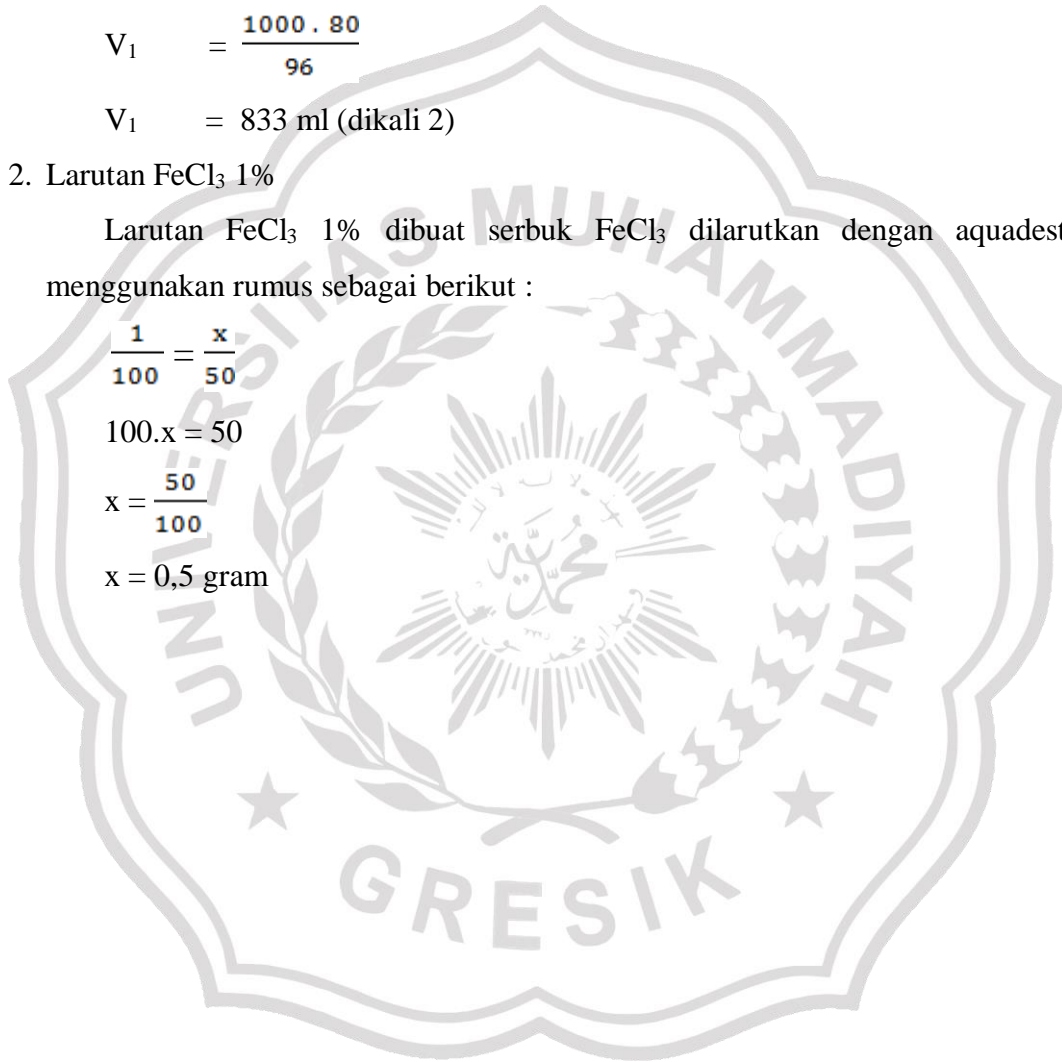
$V_1 = \frac{1000.80}{96}$

$V_1$ = 833 ml (dikali 2)

2. Larutan $FeCl_3$ 1%

Larutan $FeCl_3$ 1% dibuat serbuk $FeCl_3$ dilarutkan dengan aquadest menggunakan rumus sebagai berikut :

$\frac{1}{100} = \frac{x}{50}$

100.x = 50

$x = \frac{50}{100}$

x = 0,5 gram

UNIVERSITAS MUHAMMADIYAH GRESIK